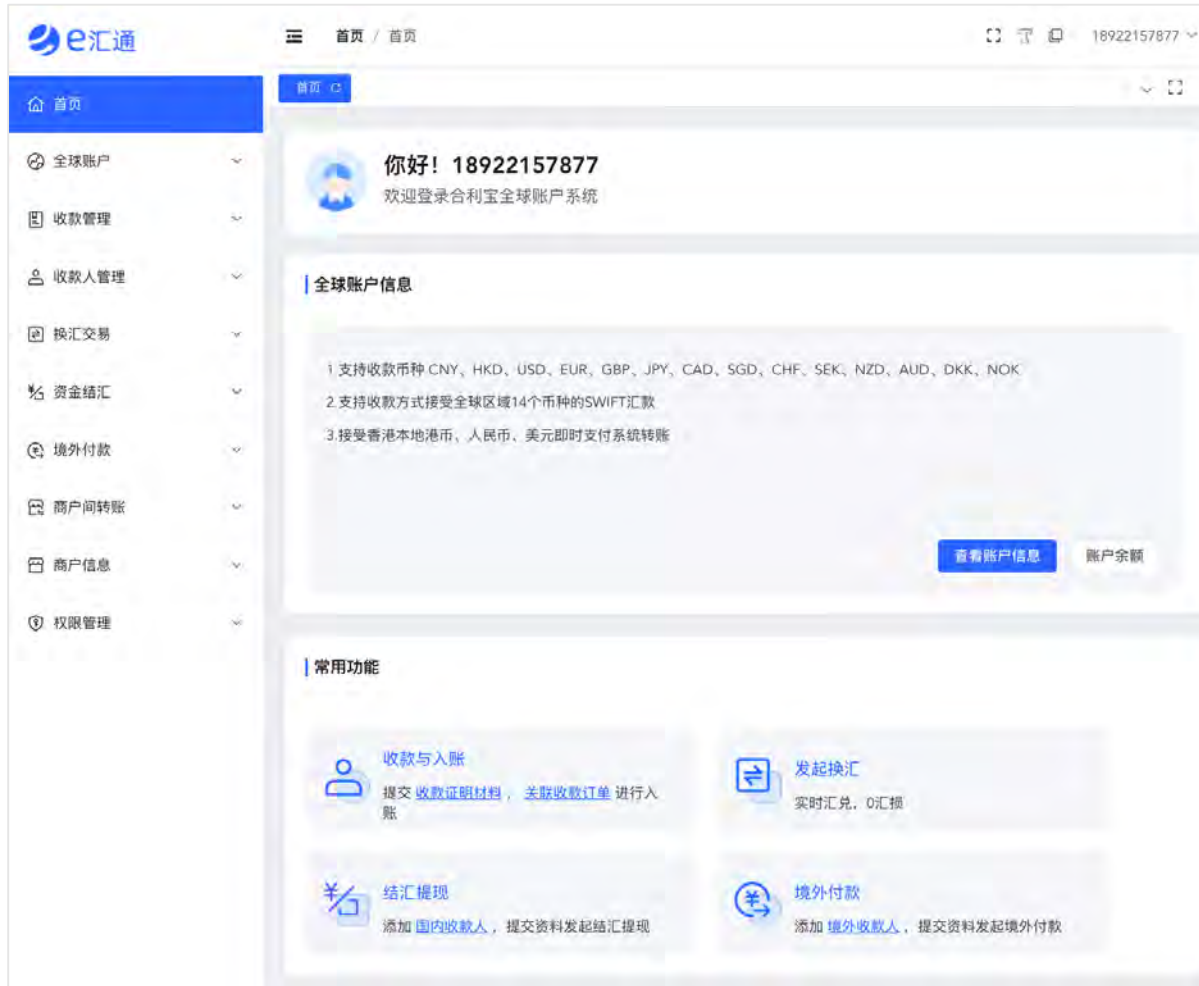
e汇通

首页 / 首页

18922157877

首页

首页

全球账户

收款管理

收款人管理

换汇交易

资金结汇

境外付款

商户间转账

商户信息

权限管理

你好！18922157877
欢迎登录合利宝全球账户系统

全球账户信息

1.支持收款币种 CNY、HKD、USD、EUR、GBP、JPY、CAD、SGD、CHF、SEK、NZD、AUD、DKK、NOK
2.支持收款方式接受全球区域14个币种的SWIFT汇款
3.接受香港本地港币、人民币、美元即时支付系统转账

查看账户信息
账户余额

常用功能

收款与入账
提交 收款证明材料， 关联收款订单 进行入账

发起换汇
实时汇兑，0汇损

结汇提现
添加 国内收款人， 提交资料发起结汇提现

境外付款
添加 境外收款人， 提交资料发起境外付款